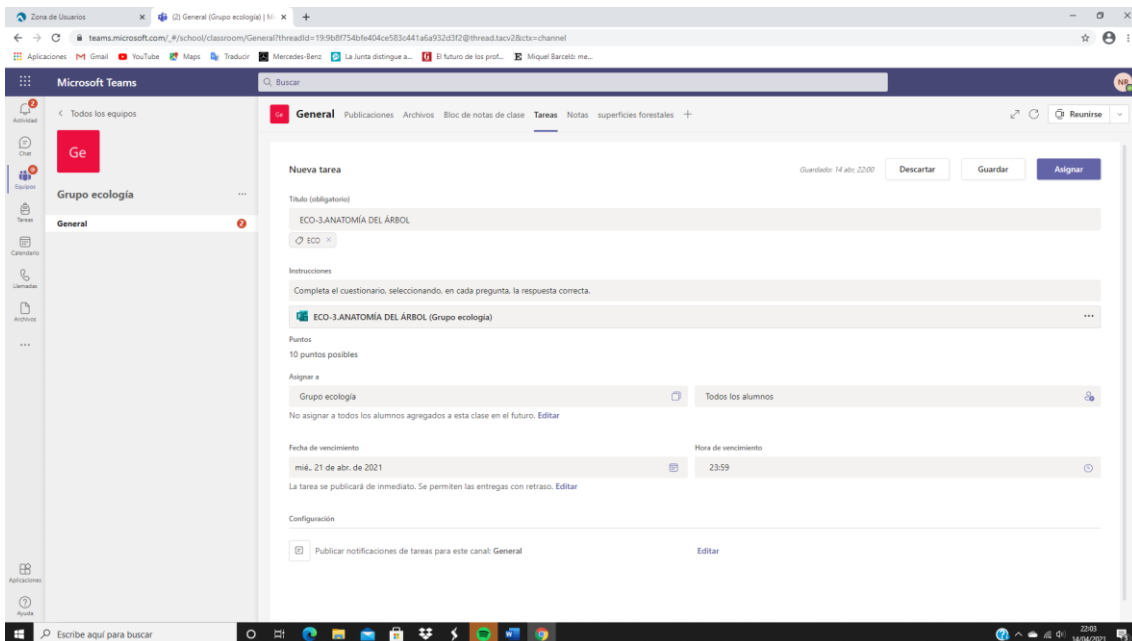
Zona de Usuarios
(2) General (Grupo ecología) | Mi
teams.microsoft.com/_#/school/classroom/General?threadId=19:9b8f754bfe404ce583c441a6a932d3f2@thread.tacv2&ctx=channel
Aplicaciones Gmail YouTube Maps Traducir Mercedes-Benz La Junta distingue a... El futuro de los prof... Miquel Barceló: me...

Microsoft Teams
Buscar
NP

Actividad
Chat
Equipos
Tareas
Calendario
Llamadas
Archivos
...
Aplicaciones
Ayuda

< Todos los equipos
Ge
Grupo ecología ...
General

Ge General Publicaciones Archivos Bloc de notas de clase Tareas Notas superficies forestales +
Reunirse

Nueva tarea
Guardado: 14 abr. 22:00
Descartar
Guardar
Asignar

Título (obligatorio)
ECO-3.ANATOMÍA DEL ÁRBOL
ECO ×

Instrucciones
Completa el cuestionario, seleccionando, en cada pregunta, la respuesta correcta.
ECO-3.ANATOMÍA DEL ÁRBOL (Grupo ecología) ...

Puntos
10 puntos posibles

Asignar a
Grupo ecología
Todos los alumnos
No asignar a todos los alumnos agregados a esta clase en el futuro. Editar

Fecha de vencimiento
mié., 21 de abr. de 2021
Hora de vencimiento
23:59
La tarea se publicará de inmediato. Se permiten las entregas con retraso. Editar

Configuración
Publicar notificaciones de tareas para este canal: General
Editar

Escribe aquí para buscar
22:03
14/04/2021